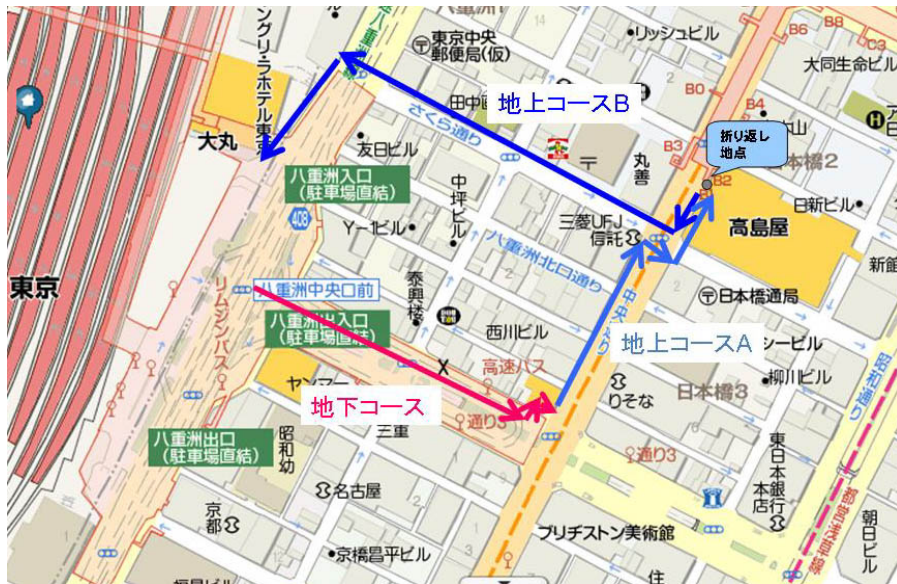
ングリ・ラホテル東京
八重洲通
東京中央郵便局(仮)
リッシュビル
B6
B6
C3
大同生命ビル
地上コースB
田中
さくら通り
B5
B4
B3
折り返し地点
B2
大丸
友日ビル
丸善
日本橋2
日新ビル
八重洲入口(駐車場直結)
408
中坪ビル
Y-1ビル
三菱UFJ信託
高島屋
八重洲北口通り
新館
東京
リムジンバス
八重洲中央口前
泰興ビル
中央通り
日本橋通局
八重洲出入口(駐車場直結)
西川ビル
地上コースA
シービル
昭和通り
柳川ビル
ヤンマー
高速バス
りそな
日本橋3
地下コース
通り3
三重
八重洲出口(駐車場直結)
昭和幼
通り3
東日本銀行本店
名古屋
都営浅草線
京都
朝日ビル
ブリヂストン美術館
京橋昌平ビル
住